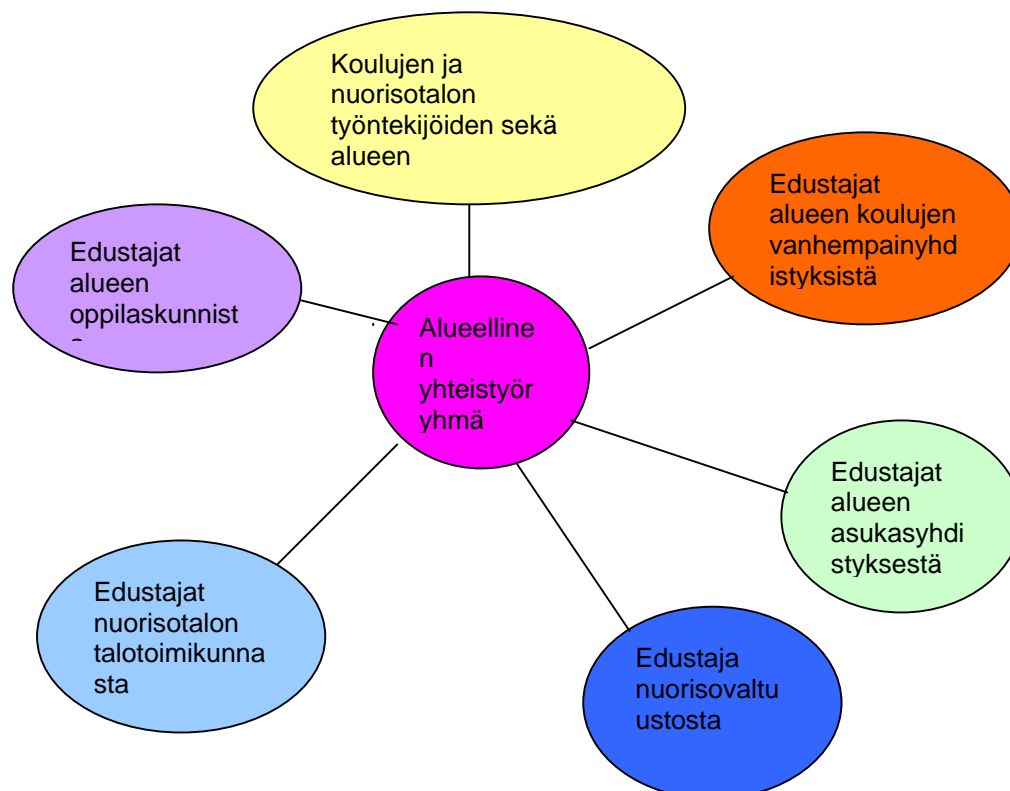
Koulujen ja nuorisotalon työntekijöiden sekä alueen

Edustajat alueen koulujen vanhempainyhdistyksistä

Edustajat alueen oppilaskunnist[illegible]

Alueellinen yhteistyöryhmä

Edustajat alueen asukasyhdistyksestä

Edustajat nuorisotalon talotoimikunnasta

Edustaja nuorisovaltuustosta